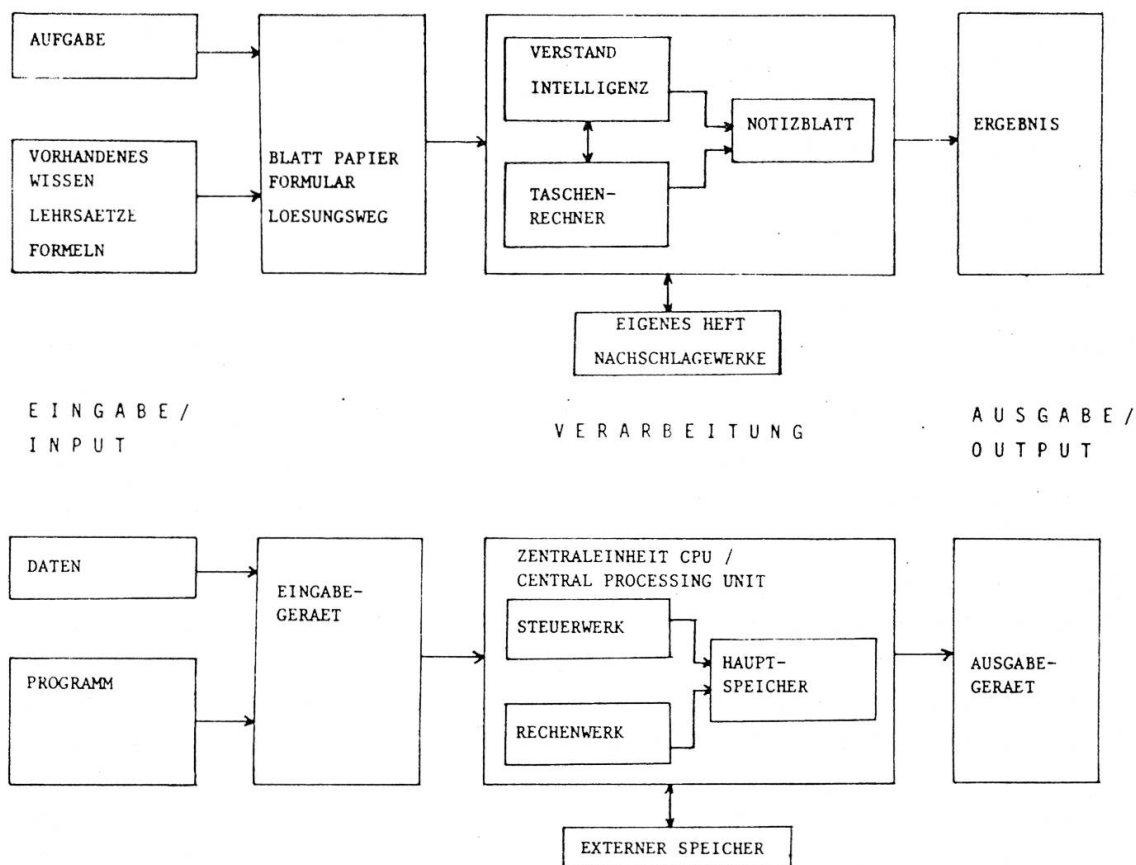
AUFGABE

VORHANDENES WISSEN
LEHRSAETZE
FORMELN

BLATT PAPIER
FORMULAR
LOESUNGSWEG

VERSTAND
INTELLIGENZ

TASCHEN-RECHNER

NOTIZBLATT

ERGEBNIS

EIGENES HEFT
NACHSCHLAGEWERKE

EINGABE/
INPUT

VERARBEITUNG

AUSGABE/
OUTPUT

DATEN

PROGRAMM

EINGABEGERAET

ZENTRALEINHEIT CPU /
CENTRAL PROCESSING UNIT

STEUERWERK

RECHENWERK

HAUPT-SPEICHER

AUSGABEGERAET

EXTERNER SPEICHER